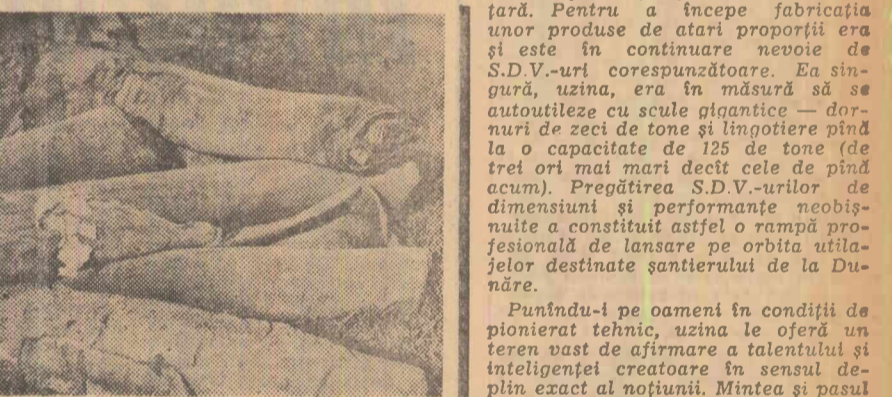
țară. Pentru a începe fabricația unor produse de atari proporții era și este în continuare nevoie de S.D.V.-uri corespunzătoare. Ea singură, uzina, era în măsură să se autoutileze cu scule gigantice — dornuri de zeci de tone și lingotiere pînă la o capacitate de 125 de tone (de trei ori mai mari decît cele de pînă acum). Pregătirea S.D.V.-urilor de dimensiuni și performanțe neobișnuite a constituit astfel o rampă profesională de lansare pe orbita utilajelor destinate șantierului de la Dunăre.

Punîndu-i pe oameni în condiții de pionierat tehnic, uzina le oferă un teren vast de afirmare a talentului și inteligenței creatoare în sensul deplin exact al noțiunii. Mintea și pasul